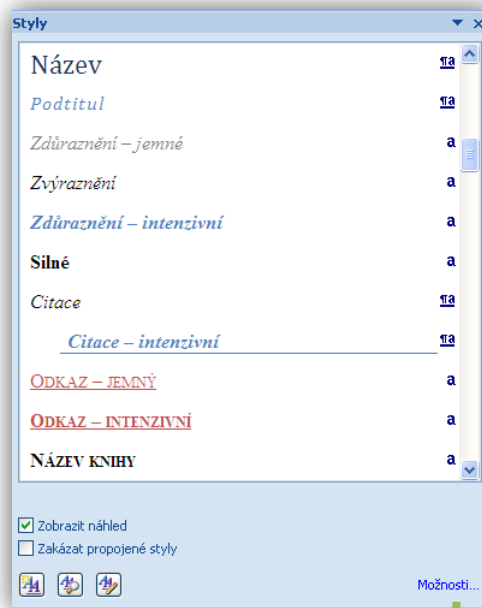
Styly

Název ¶a

Podtitul ¶a

Zdůraznění – jemné a

Zvýraznění a

Zdůraznění – intenzivní a

Silné a

Citace ¶a

Citace – intenzivní ¶a

ODKAZ – JEMNÝ a

ODKAZ – INTENZIVNÍ a

NÁZEV KNIHY a

Zobrazit náhled

Zakázat propojené styly

Možnosti...